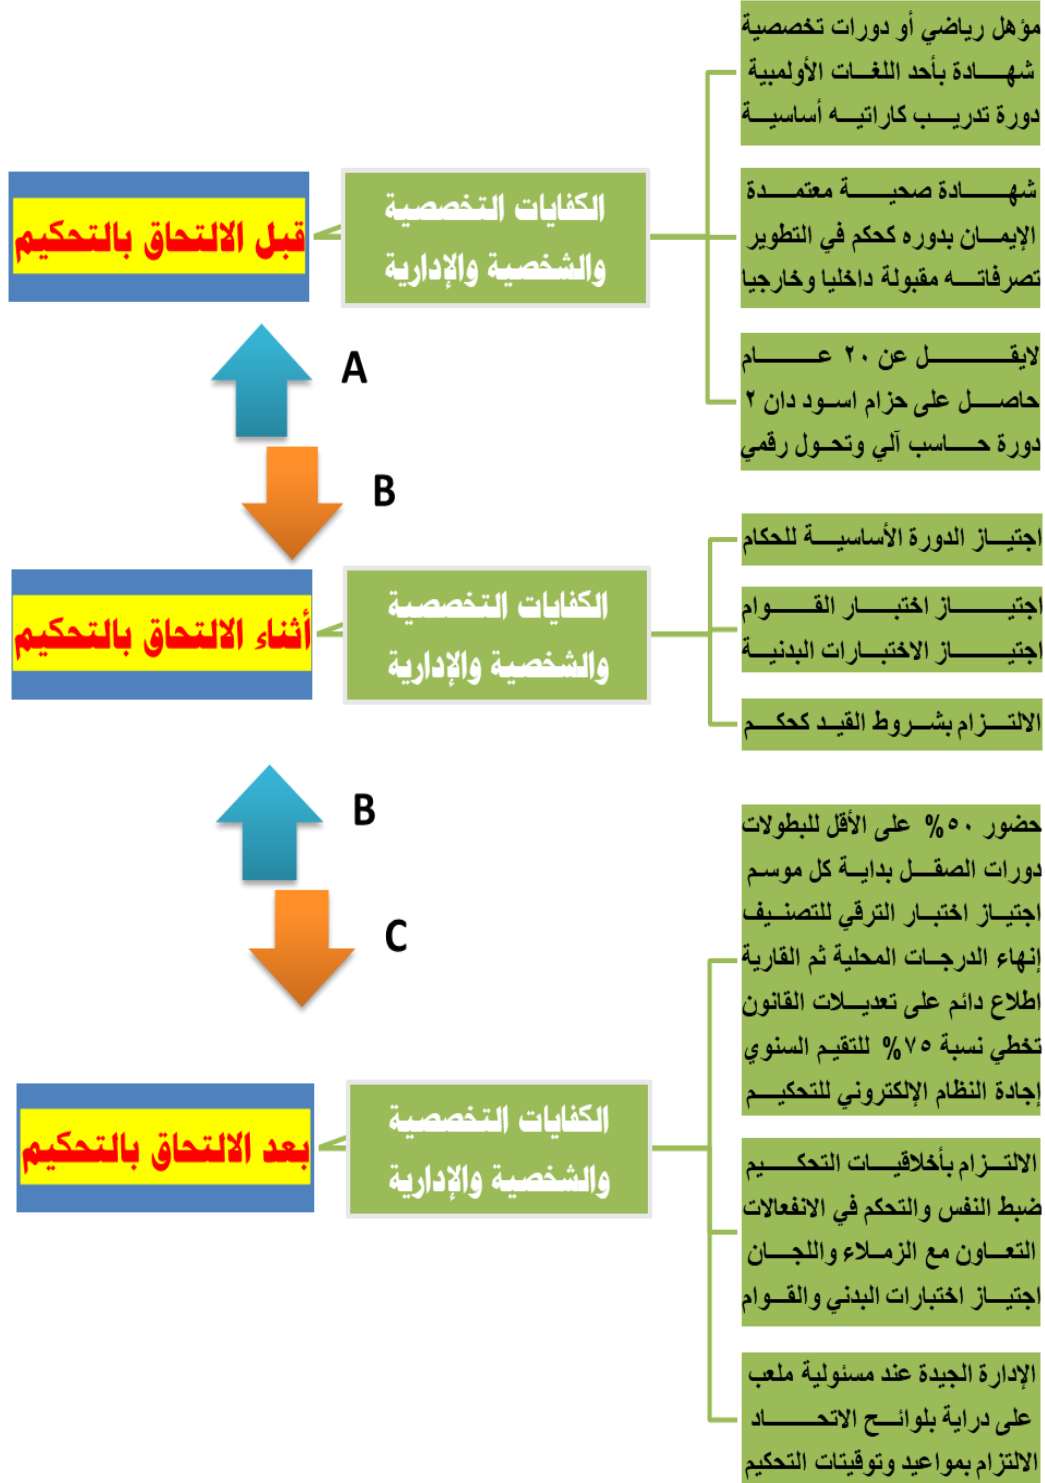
مؤهل رياضي أو دورات تخصصية
شهادة بأحد اللغات الأولمبية
دورة تدريب كاراتيه أساسية

شهادة صحية معتمدة
الإيمان بدوره كحكم في التطوير
تصرفاته مقبولة داخليا وخارجيا

لايقل عن ٢٠ عام
حاصل على حزام اسود دان ٢
دورة حاسب آلي وتحول رقمي

الكفايات التخصصية والشخصية والإدارية

قبل الالتحاق بالتحكيم

A

B

اجتياز الدورة الأساسية للحكام

اجتياز اختبار القوام
اجتياز الاختبارات البدنية

الالتزام بشروط القيد كحكم

الكفايات التخصصية والشخصية والإدارية

أثناء الالتحاق بالتحكيم

B

C

حضور ٥٠% على الأقل للبطولات
دورات الصقل بداية كل موسم
اجتياز اختبار الترقي للتصنيف
إنهاء الدرجات المحلية ثم القارية
اطلاع دائم على تعديلات القانون
تخطى نسبة ٧٥% للتقيم السنوي
إجادة النظام الإلكتروني للتحكيم

الالتزام بأخلاقيات التحكيم
ضبط النفس والتحكم في الانفعالات
التعاون مع الزملاء واللجان
اجتياز اختبارات البدني والقوام

الإدارة الجيدة عند مسئولية ملعب
على دراية بلوائح الاتحاد
الالتزام بمواعيد وتوقيتات التحكيم

الكفايات التخصصية والشخصية والإدارية

بعد الالتحاق بالتحكيم